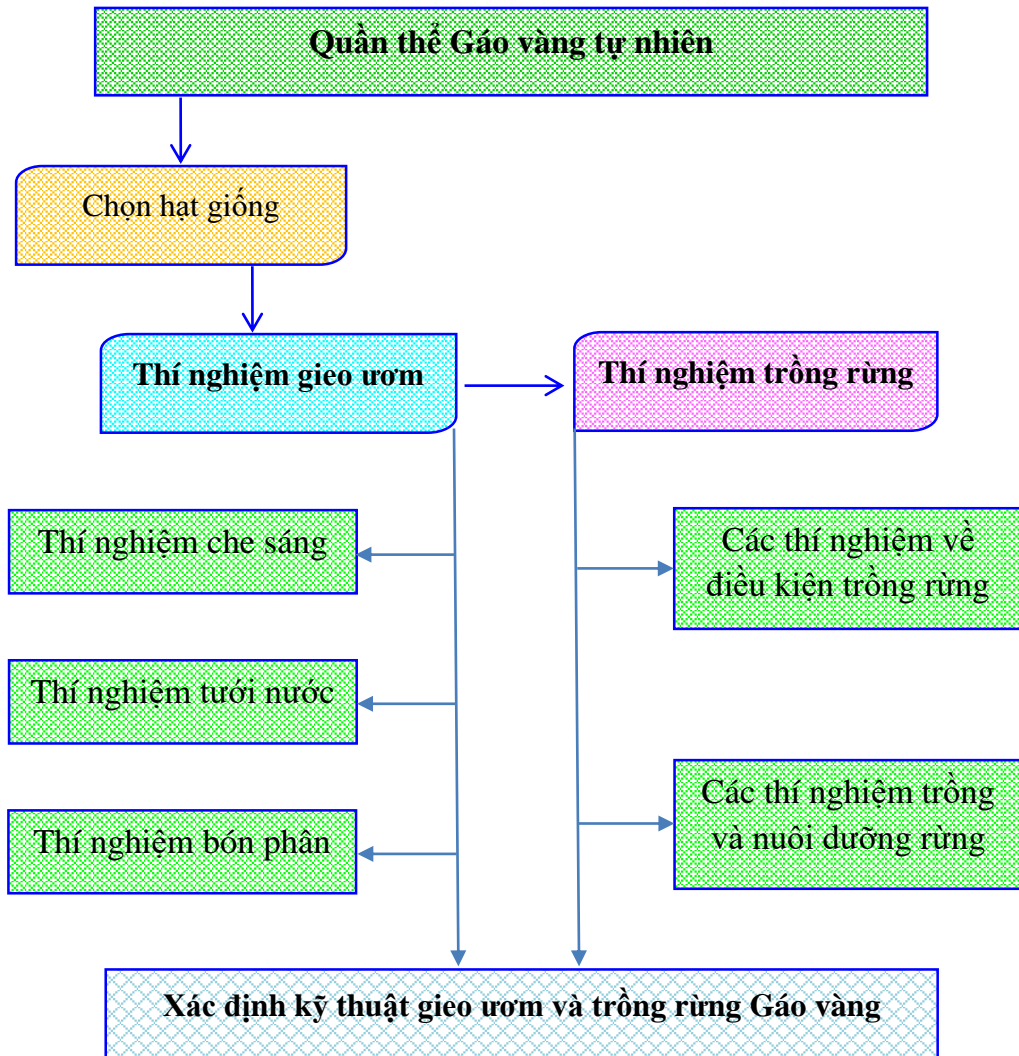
Quần thể Gáo vàng tự nhiên

Chọn hạt giống

Thí nghiệm gieo ươm

Thí nghiệm trồng rừng

Thí nghiệm che sáng

Thí nghiệm tưới nước

Thí nghiệm bón phân

Các thí nghiệm về điều kiện trồng rừng

Các thí nghiệm trồng và nuôi dưỡng rừng

Xác định kỹ thuật gieo ươm và trồng rừng Gáo vàng